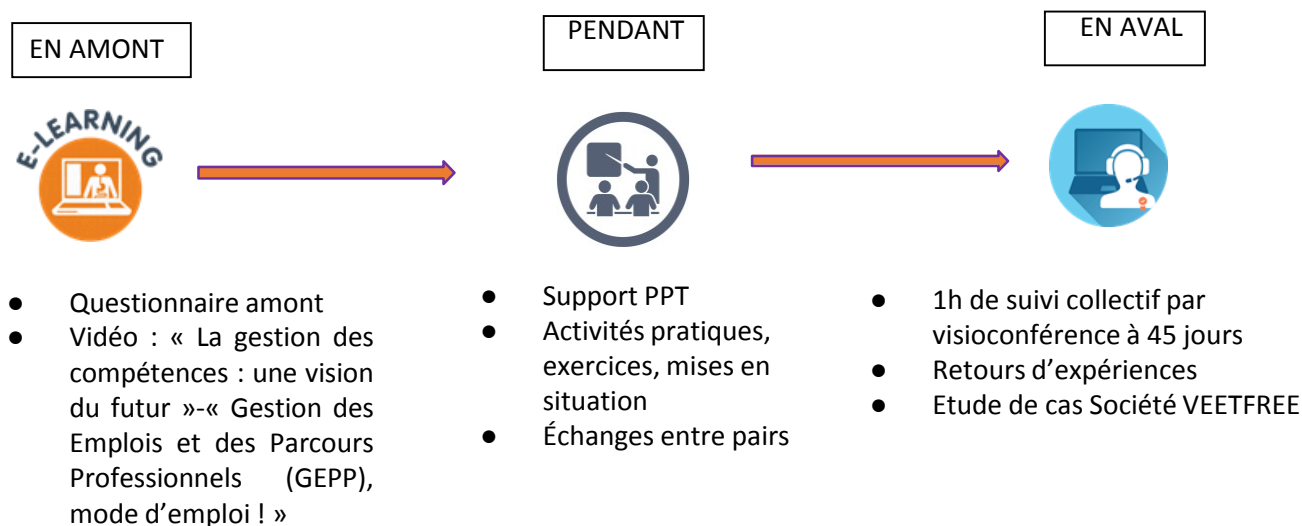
EN AMONT

E-LEARNING

● Questionnaire amont
● Vidéo : « La gestion des compétences : une vision du futur »-« Gestion des Emplois et des Parcours Professionnels (GEPP), mode d'emploi ! »

PENDANT

● Support PPT
● Activités pratiques, exercices, mises en situation
● Échanges entre pairs

EN AVAL

● 1h de suivi collectif par visioconférence à 45 jours
● Retours d'expériences
● Etude de cas Société VEETFREE